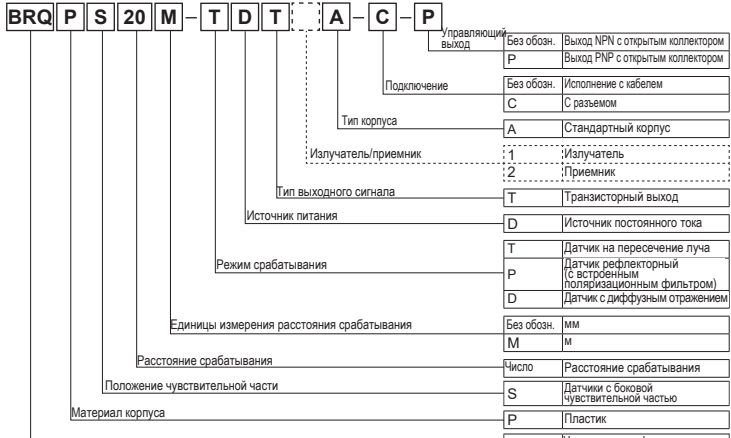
BRQ P S 20 M – T D T [ ] – A – C – P

Управляющий выход

| Без обозн. | Выход NPN с открытым коллектором |
|---|---|
| P | Выход PNP с открытым коллектором |

Подключение

| Без обозн. | Исполнение с кабелем |
|---|---|
| C | С разъемом |

Тип корпуса

| A | Стандартный корпус |
|---|---|

Излучатель/приемник

| 1 | Излучатель |
|---|---|
| 2 | Приемник |

Тип выходного сигнала

| T | Транзисторный выход |
|---|---|

Источник питания

| D | Источник постоянного тока |
|---|---|

Режим срабатывания

| T | Датчик на пересечение луча |
|---|---|
| P | Датчик рефлекторный (с встроенным поляризационным фильтром) |
| D | Датчик с диффузным отражением |

Единицы измерения расстояния срабатывания

| Без обозн. | мм |
|---|---|
| M | м |

Расстояние срабатывания

| Число | Расстояние срабатывания |
|---|---|

Положение чувствительной части

| S | Датчики с боковой чувствительной частью |
|---|---|

Материал корпуса

| P | Пластик |
|---|---|

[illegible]